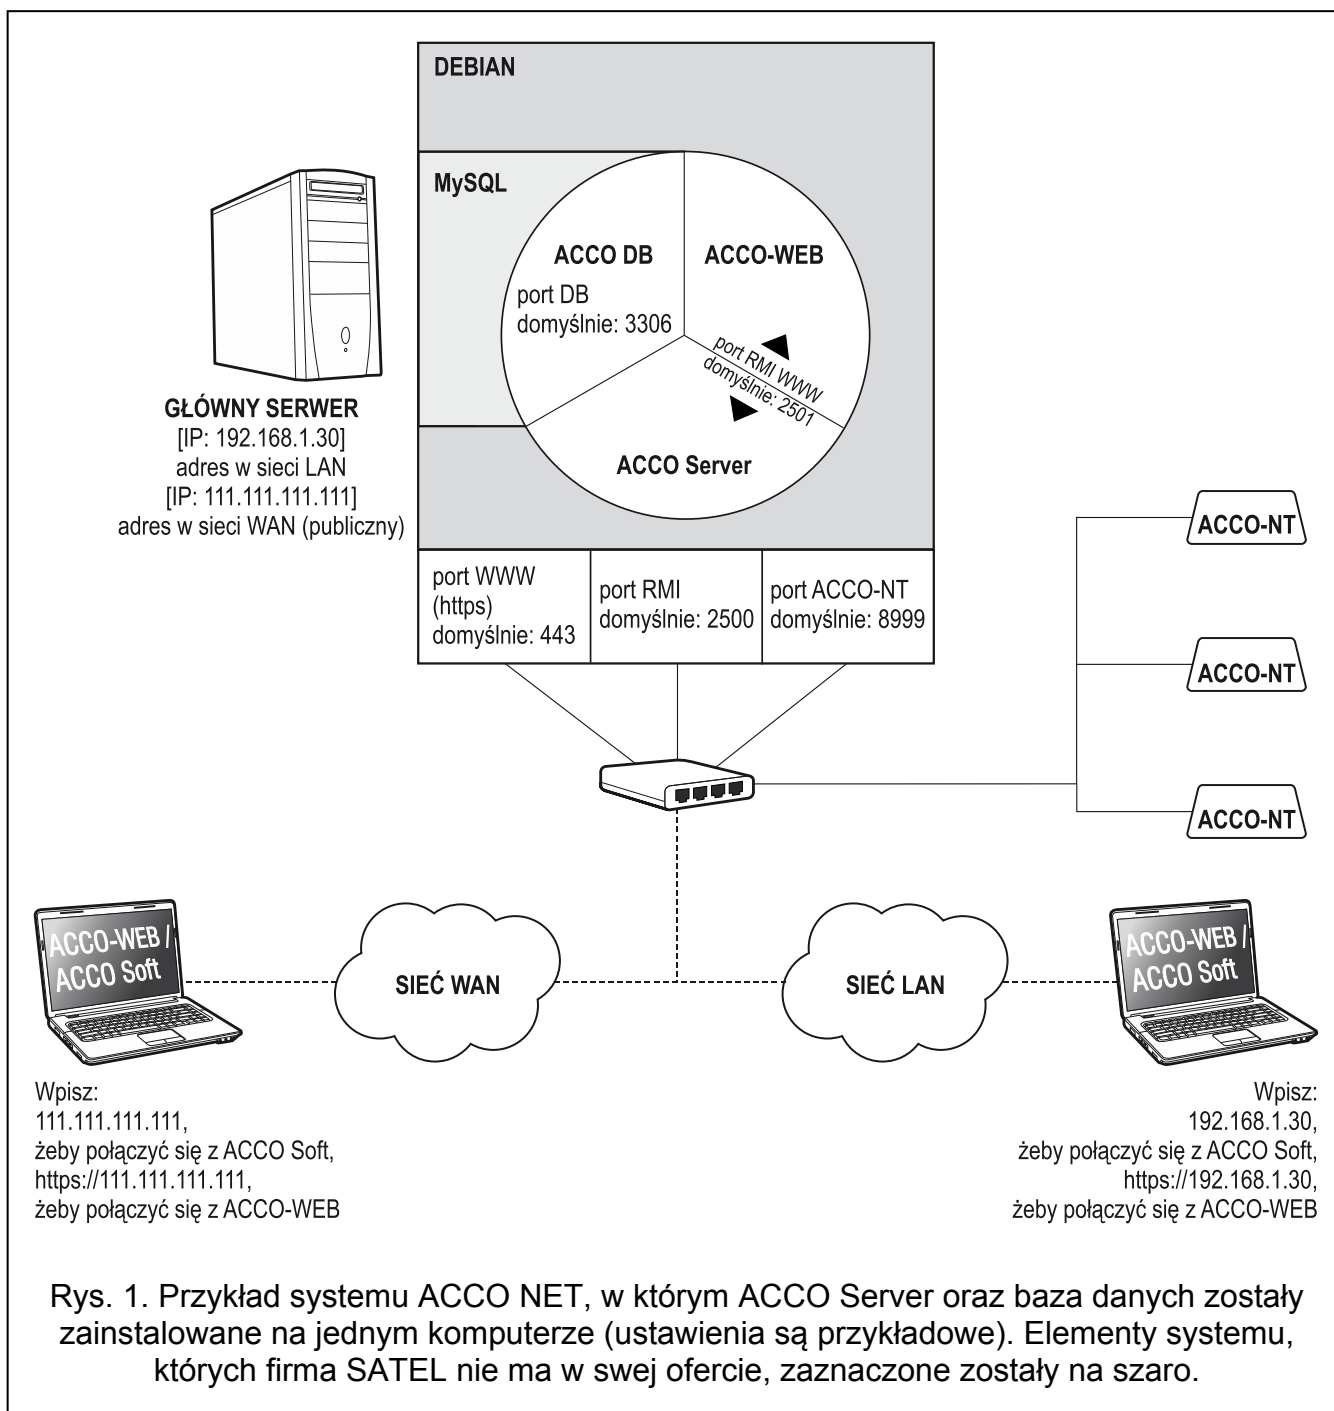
DEBIAN

MySQL

ACCO DB
port DB
domyślnie: 3306

ACCO-WEB

port RMI WWW
domyślnie: 2501

ACCO Server

GŁÓWNY SERWER
[IP: 192.168.1.30]
adres w sieci LAN
[IP: 111.111.111.111]
adres w sieci WAN (publiczny)

| port WWW (https) domyślnie: 443 | port RMI domyślnie: 2500 | port ACCO-NT domyślnie: 8999 |
|---|---|---|

ACCO-NT

ACCO-NT

ACCO-NT

ACCO-WEB / ACCO Soft

SIEĆ WAN

SIEĆ LAN

ACCO-WEB / ACCO Soft

Wpisz:
111.111.111.111,
żeby połączyć się z ACCO Soft,
https://111.111.111.111,
żeby połączyć się z ACCO-WEB

Wpisz:
192.168.1.30,
żeby połączyć się z ACCO Soft,
https://192.168.1.30,
żeby połączyć się z ACCO-WEB

Rys. 1. Przykład systemu ACCO NET, w którym ACCO Server oraz baza danych zostały zainstalowane na jednym komputerze (ustawienia są przykładowe). Elementy systemu, których firma SATEL nie ma w swej ofercie, zaznaczone zostały na szaro.